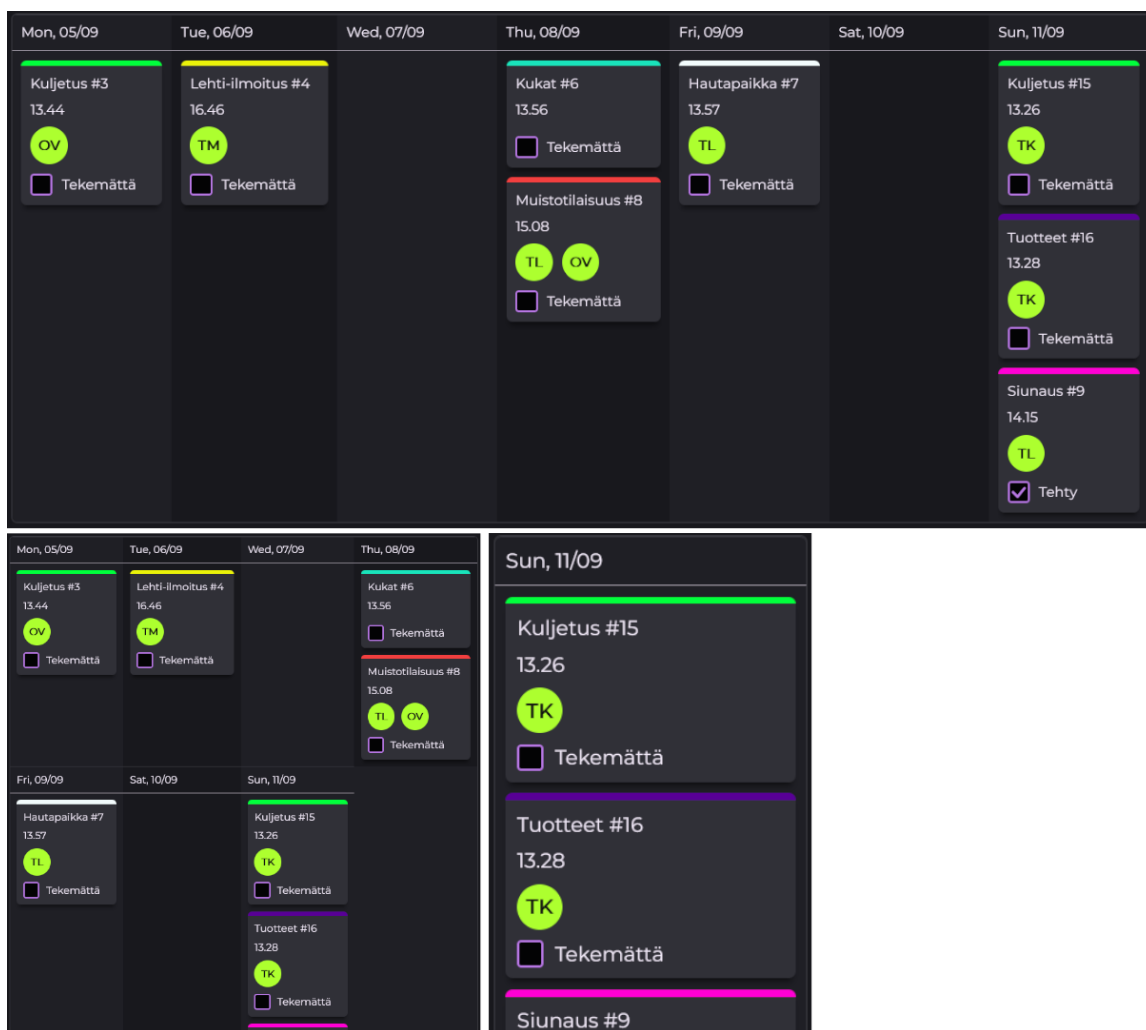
Mon, 05/09
Kuljetus #3
13.44
OV
Tekemättä

Tue, 06/09
Lehti-ilmoitus #4
16.46
TM
Tekemättä

Wed, 07/09

Thu, 08/09
Kukat #6
13.56
Tekemättä

Muistotilaisuus #8
15.08
TL OV
Tekemättä

Fri, 09/09
Hautapaikka #7
13.57
TL
Tekemättä

Sat, 10/09

Sun, 11/09
Kuljetus #15
13.26
TK
Tekemättä

Tuotteet #16
13.28
TK
Tekemättä

Siunaus #9
14.15
TL
Tehty

Mon, 05/09
Kuljetus #3
13.44
OV
Tekemättä

Tue, 06/09
Lehti-ilmoitus #4
16.46
TM
Tekemättä

Wed, 07/09

Thu, 08/09
Kukat #6
13.56
Tekemättä

Muistotilaisuus #8
15.08
TL OV
Tekemättä

Fri, 09/09
Hautapaikka #7
13.57
TL
Tekemättä

Sat, 10/09

Sun, 11/09
Kuljetus #15
13.26
TK
Tekemättä

Tuotteet #16
13.28
TK
Tekemättä

Sun, 11/09
Kuljetus #15
13.26
TK
Tekemättä

Tuotteet #16
13.28
TK
Tekemättä

Siunaus #9